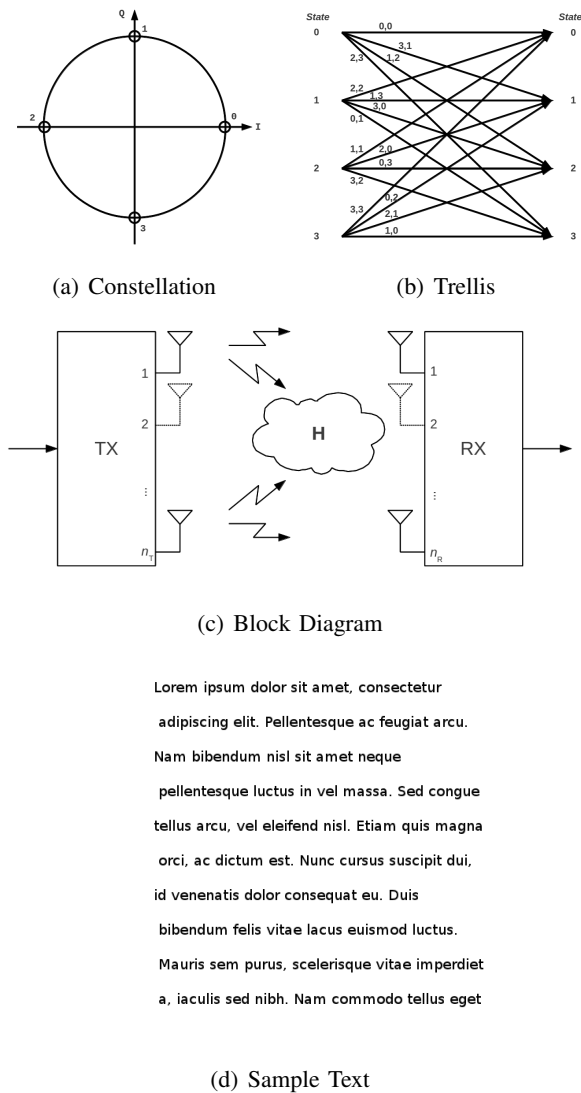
Q
1
2
0
I
3

(a) Constellation

State
0
1
2
3
State
0
1
2
3
0,0
3,1
2,3
1,2
2,2
1,3
3,0
0,1
1,1
2,0
0,3
3,2
0,2
3,3
2,1
1,0

(b) Trellis

TX
1
2
⋮
$n_T$
H
RX
1
2
⋮
$n_R$

(c) Block Diagram

Lorem ipsum dolor sit amet, consectetur adipiscing elit. Pellentesque ac feugiat arcu. Nam bibendum nisl sit amet neque pellentesque luctus in vel massa. Sed congue tellus arcu, vel eleifend nisl. Etiam quis magna orci, ac dictum est. Nunc cursus suscipit dui, id venenatis dolor consequat eu. Duis bibendum felis vitae lacus euismod luctus. Mauris sem purus, scelerisque vitae imperdiet a, iaculis sed nibh. Nam commodo tellus eget

(d) Sample Text